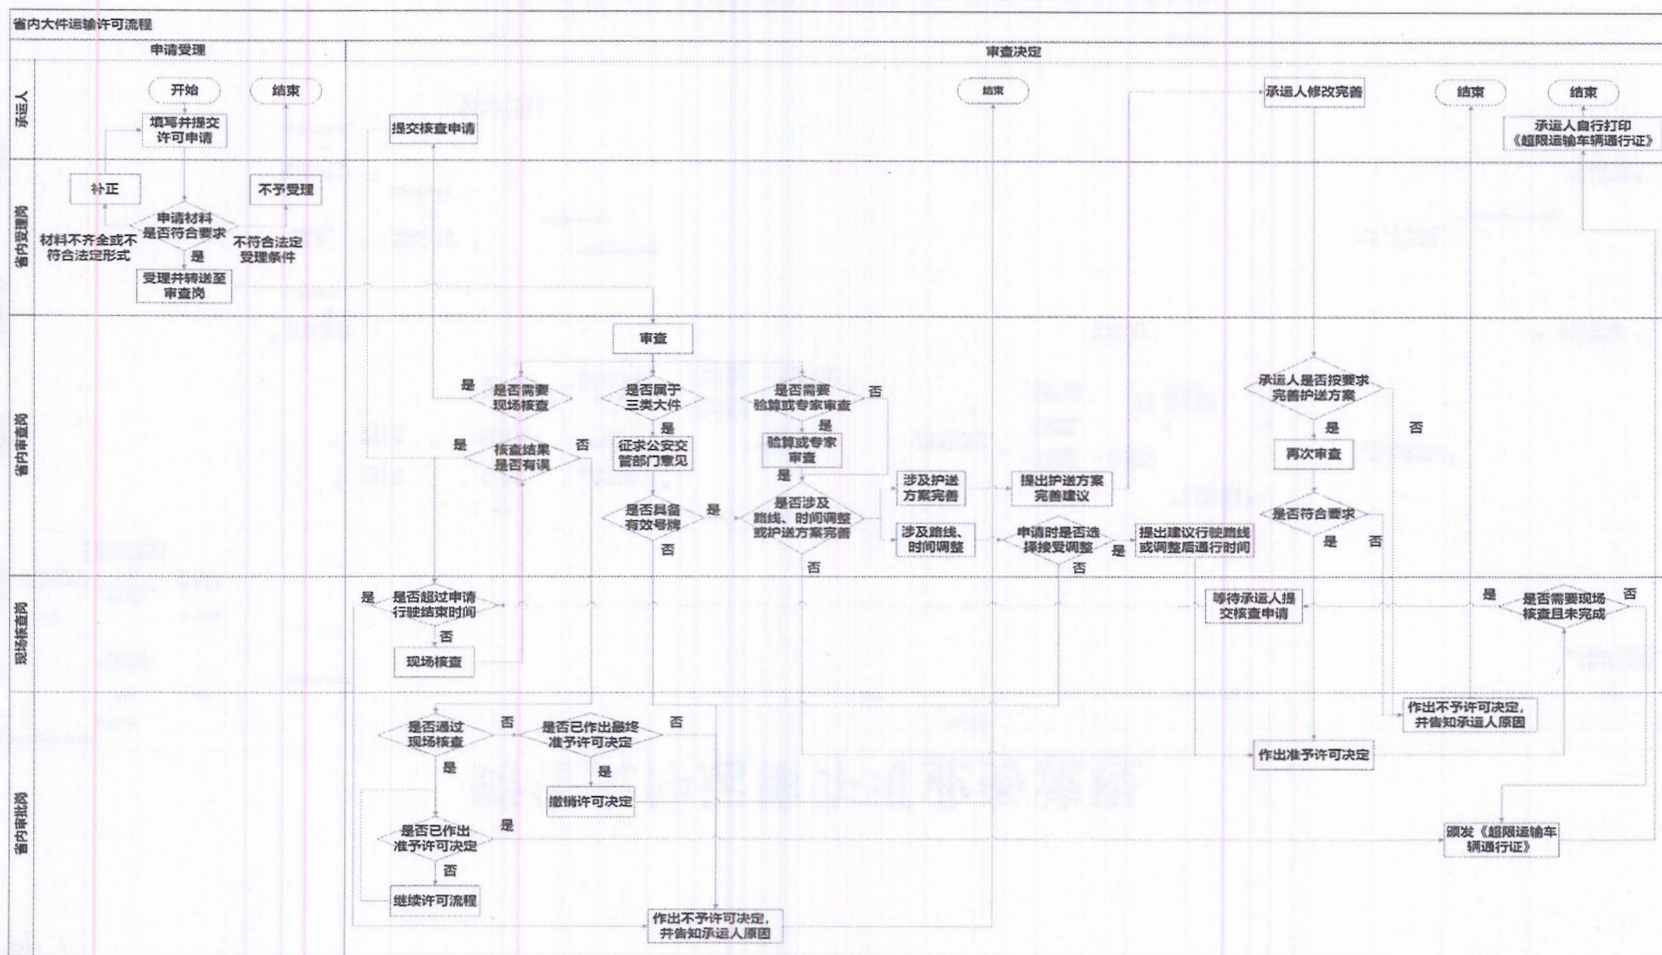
省内大件运输许可流程

申请受理

审查决定

承运人

省内受理岗

省内审查岗

现场核查岗

省内审批岗

开始

结束

填写并提交许可申请

补正

不予受理

申请材料是否符合要求

材料不齐全或不符合法定形式

不符合法定受理条件

是

受理并转送至审查岗

提交核查申请

结束

承运人修改完善

结束

结束

承运人自行打印《超限运输车辆通行证》

审查

是

是否需要现场核查

是否属于三类大件

是否需要验算或专家审查

否

是

是

核查结果是否有误

否

征求公安交管部门意见

验算或专家审查

是

是否具备有效号牌

是

是否涉及路线、时间调整或护送方案完善

否

否

涉及护送方案完善

提出护送方案完善建议

涉及路线、时间调整

申请时是否选择接受调整

是

否

提出建议行驶路线或调整后通行时间

承运人是否按要求完善护送方案

是

否

再次审查

是否符合要求

是

否

是

是否超过申请行驶结束时间

否

现场核查

等待承运人提交核查申请

是

是否需要现场核查且未完成

否

是否通过现场核查

否

是否已作出最终准予许可决定

否

是

是

撤销许可决定

是否已作出准予许可决定

是

否

继续许可流程

作出不予许可决定，并告知承运人原因

作出不予许可决定，并告知承运人原因

作出准予许可决定

颁发《超限运输车辆通行证》